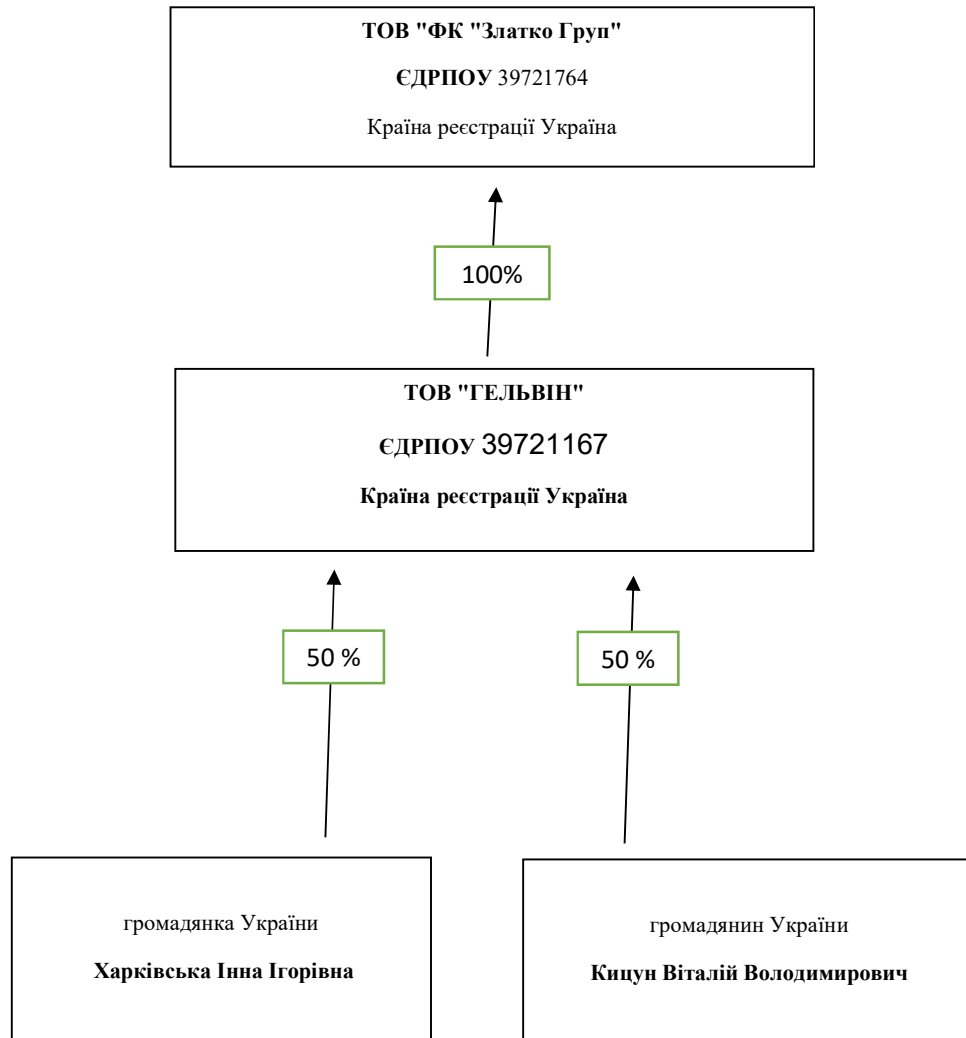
ТОВ "ФК "Златко Груп"

ЄДРПОУ 39721764

Країна реєстрації Україна

100%

ТОВ "ГЕЛЬВІН"

ЄДРПОУ 39721167

Країна реєстрації Україна

50 %

50 %

громадянка України

Харківська Інна Ігорівна

громадянин України

Кицун Віталій Володимирович